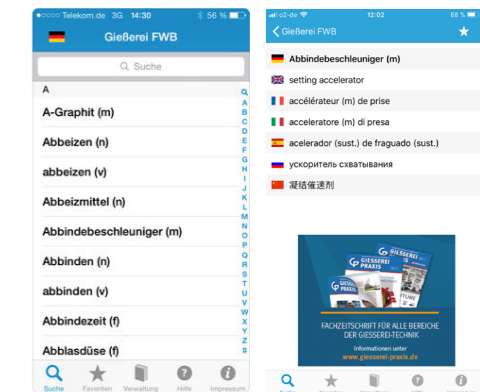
••••○ Telekom.de 3G 14:30 56 %

Gießerei FWB

Suche

A

A-Graphit (m)

Abbeizen (n)

abbeizen (v)

Abbeizmittel (n)

Abbindebeschleuniger (m)

Abbinden (n)

abbinden (v)

Abbindezeit (f)

Abblasdüse (f)

Q A B C D E F G H I J K L M N O P Q R S T U V W X Y Z #

Suche Favoriten Verwaltung Hilfe Impressum

o2-de 12:02 68 %

Gießerei FWB

Abbindebeschleuniger (m)

setting accelerator

accélérateur (m) de prise

acceleratore (m) di presa

acelerador (sust.) de fraguado (sust.)

ускоритель схватывания

凝结催速剂

GIESSEREI PRAXIS

FACHZEITSCHRIFT FÜR ALLE BEREICHE DER GIESSEREI-TECHNIK

Informationen unter

www.giesserei-praxis.de